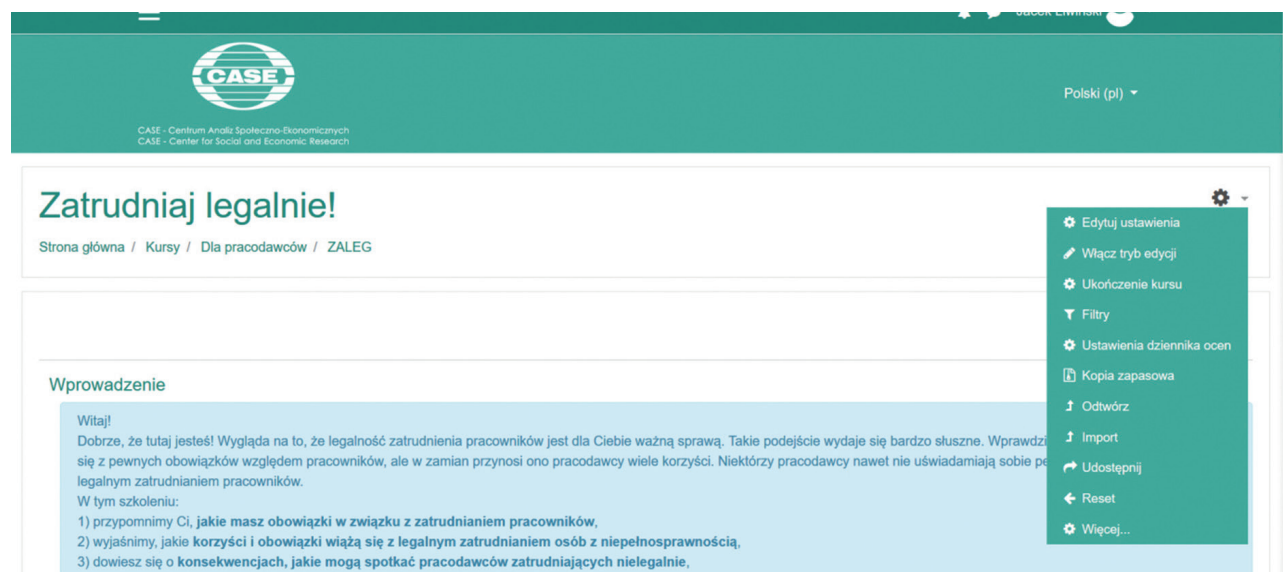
Jacek Liwiński

CASE

CASE - Centrum Analiz Społeczno-Ekonomicznych
CASE - Center for Social and Economic Research

Polski (pl)

Zatrudniaj legalnie!

Strona główna / Kursy / Dla pracodawców / ZALEG

Edytuj ustawienia
Włącz tryb edycji
Ukończenie kursu
Filtry
Ustawienia dziennika ocen
Kopia zapasowa
Odtwórz
Import
Udostępnij
Reset
Więcej...

Wprowadzenie

Witaj!
Dobrze, że tutaj jesteś! Wygląda na to, że legalność zatrudnienia pracowników jest dla Ciebie ważną sprawą. Takie podejście wydaje się bardzo słuszne. Wprawdzi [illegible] się z pewnych obowiązków względem pracowników, ale w zamian przynosi ono pracodawcy wiele korzyści. Niektórzy pracodawcy nawet nie uświadamiają sobie pe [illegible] legalnym zatrudnianiem pracowników.
W tym szkoleniu:
1) przypomnimy Ci, jakie masz obowiązki w związku z zatrudnianiem pracowników,
2) wyjaśnimy, jakie korzyści i obowiązki wiążą się z legalnym zatrudnianiem osób z niepełnosprawnością,
3) dowiesz się o konsekwencjach, jakie mogą spotkać pracodawców zatrudniających nielegalnie,